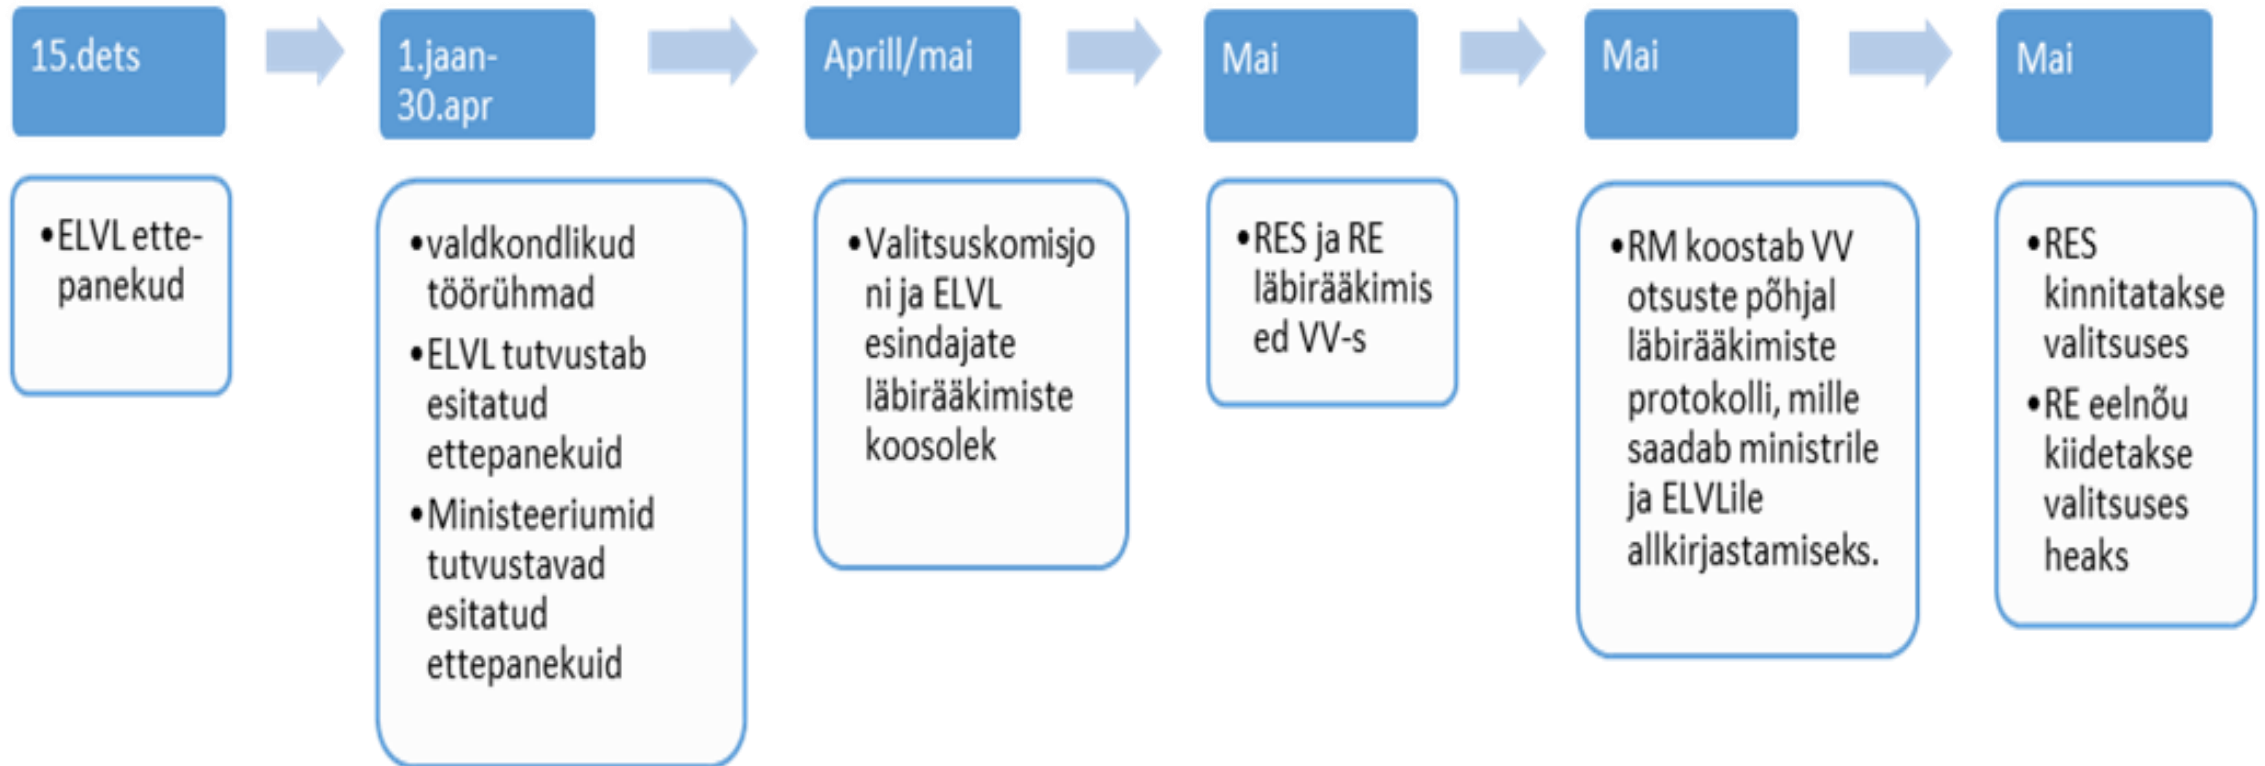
15.dets

•ELVL ettepanekud

1.jaan-30.apr

•valdkondlikud töörühmad
•ELVL tutvustab esitatud ettepanekuid
•Ministeeriumid tutvustavad esitatud ettepanekuid

Aprill/mai

•Valitsuskomisjoni ja ELVL esindajate läbirääkimiste koosolek

Mai

•RES ja RE läbirääkimised VV-s

Mai

•RM koostab VV otsuste põhjal läbirääkimiste protokolli, mille saadab ministrile ja ELVLile allkirjastamiseks.

Mai

•RES kinnitatakse valitsuses
•RE eelnõu kiidetakse valitsuses heaks